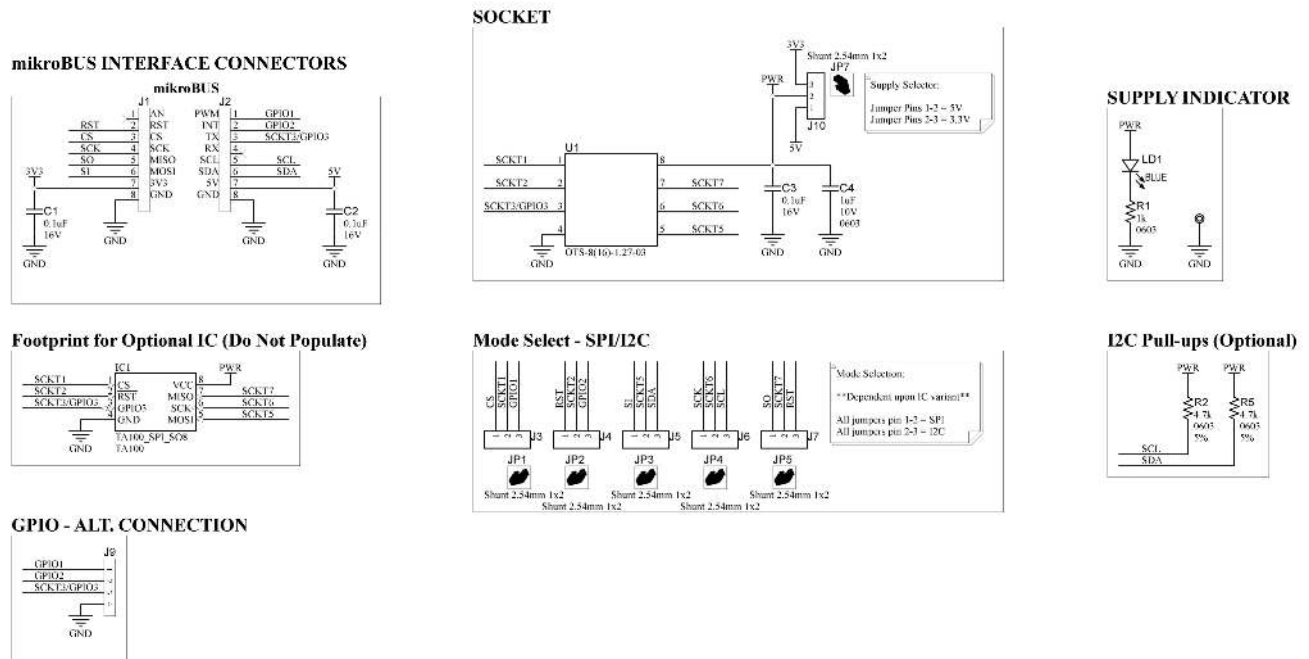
mikroBUS INTERFACE CONNECTORS

mikroBUS

J1
AN
RST
CS
SCK
MISO
MOSI
3V3
GND
1
2
3
4
5
6
7
8
RST
CS
SCK
SO
SI
3V3
C1
0.1uF
16V
GND
GND

J2
PWM
INT
TX
RX
SCL
SDA
5V
GND
1
2
3
4
5
6
7
8
GPIO1
GPIO2
SCKT3/GPIO3
SCL
SDA
5V
C2
0.1uF
16V
GND
GND

SOCKET

3V3
Shunt 2.54mm 1x2
JP7
PWR
1
2
3
J10
5V
Supply Selector:
Jumper Pins 1-2 = 5V
Jumper Pins 2-3 = 3.3V

U1
SCKT1 1
SCKT2 2
SCKT3/GPIO3 3
4
8
7 SCKT7
6 SCKT6
5 SCKT5
GND
OTS-8(16)-1.27-03
C3
0.1uF
16V
C4
1uF
10V
0603
GND
GND

SUPPLY INDICATOR

PWR
LD1
BLUE
R1
1k
0603
GND
GND

Footprint for Optional IC (Do Not Populate)

IC1
SCKT1
SCKT2
SCKT3/GPIO3
1 CS
2 RST
3 GPIO3
4 GND
VCC 8
MISO 7
SCK 6
MOSI 5
PWR
SCKT7
SCKT6
SCKT5
GND
TA100_SPI_SO8
TA100

Mode Select - SPI/I2C

CS SCKT1 GPIO1
RST SCKT2 GPIO2
SI SCKT5 SDA
SCK SCKT6 SCL
SO SCKT7 RST
J3 J4 J5 J6 J7
JP1 JP2 JP3 JP4 JP5
Shunt 2.54mm 1x2
Shunt 2.54mm 1x2
Shunt 2.54mm 1x2
Shunt 2.54mm 1x2
Shunt 2.54mm 1x2
Mode Selection:
**Dependent upon IC variant**
All jumpers pin 1-2 = SPI
All jumpers pin 2-3 = I2C

I2C Pull-ups (Optional)

PWR
PWR
R2
4.7k
0603
5%
R5
4.7k
0603
5%
SCL
SDA

GPIO - ALT. CONNECTION

J9
GPIO1
GPIO2
SCKT3/GPIO3
1
2
3
4
GND